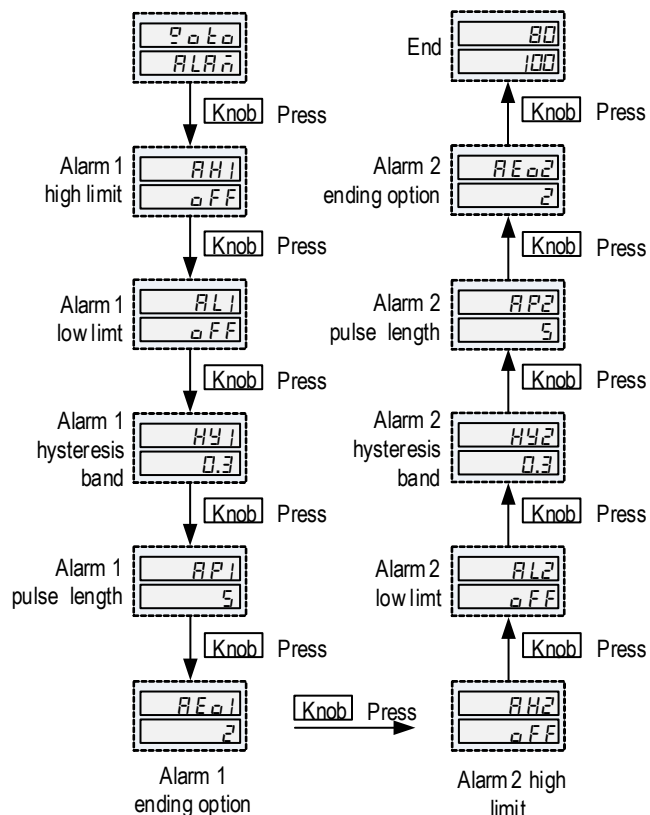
GotoALAr

Knob Press

Alarm 1 high limit
AH1
oFF

Knob Press

Alarm 1 low limt
AL1
oFF

Knob Press

Alarm 1 hysteresis band
HY1
0.3

Knob Press

Alarm 1 pulse length
AP1
5

Knob Press

AEo1
2

Alarm 1 ending option

Knob Press

AH2
oFF

Alarm 2 high limit

Knob Press

Alarm 2 low limt
AL2
oFF

Knob Press

Alarm 2 hysteresis band
HY2
0.3

Knob Press

Alarm 2 pulse length
AP2
5

Knob Press

Alarm 2 ending option
AEo2
2

Knob Press

End
80
100